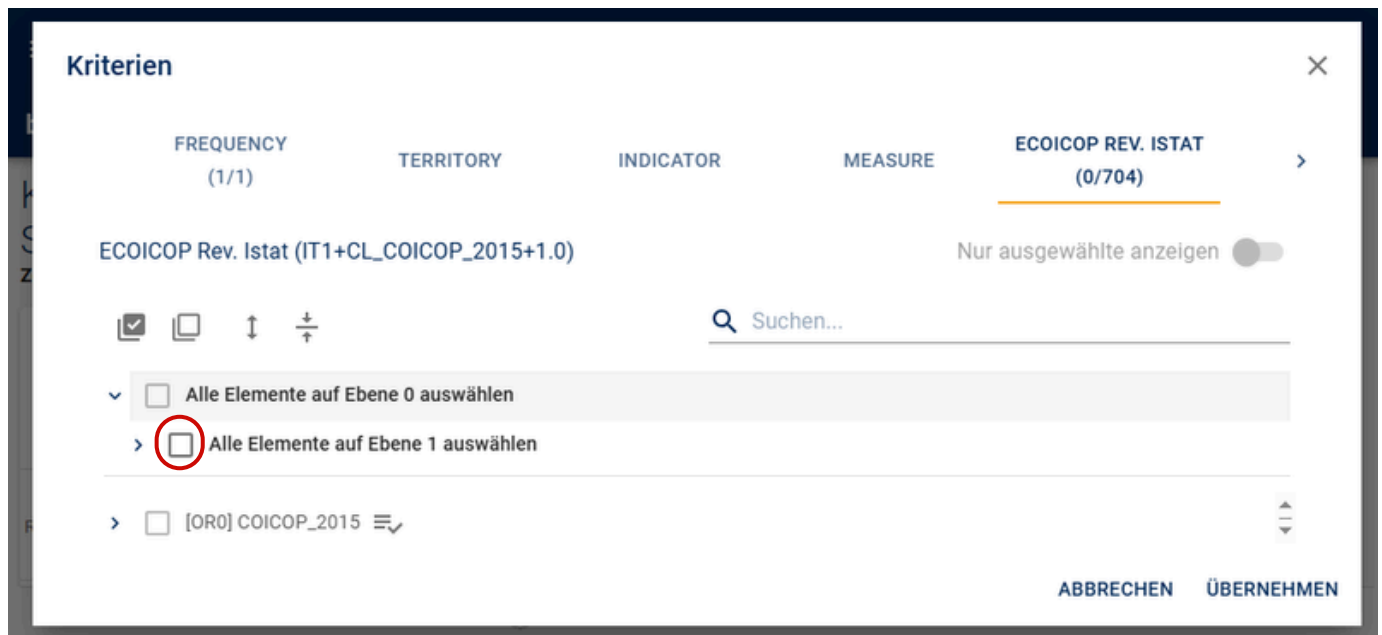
Kriterien

FREQUENCY (1/1)

TERRITORY

INDICATOR

MEASURE

ECOICOP REV. ISTAT (0/704)

ECOICOP Rev. Istat (IT1+CL_COICOP_2015+1.0)

Nur ausgewählte anzeigen

Suchen...

Alle Elemente auf Ebene 0 auswählen

Alle Elemente auf Ebene 1 auswählen

[OR0] COICOP_2015

ABBRECHEN ÜBERNEHMEN